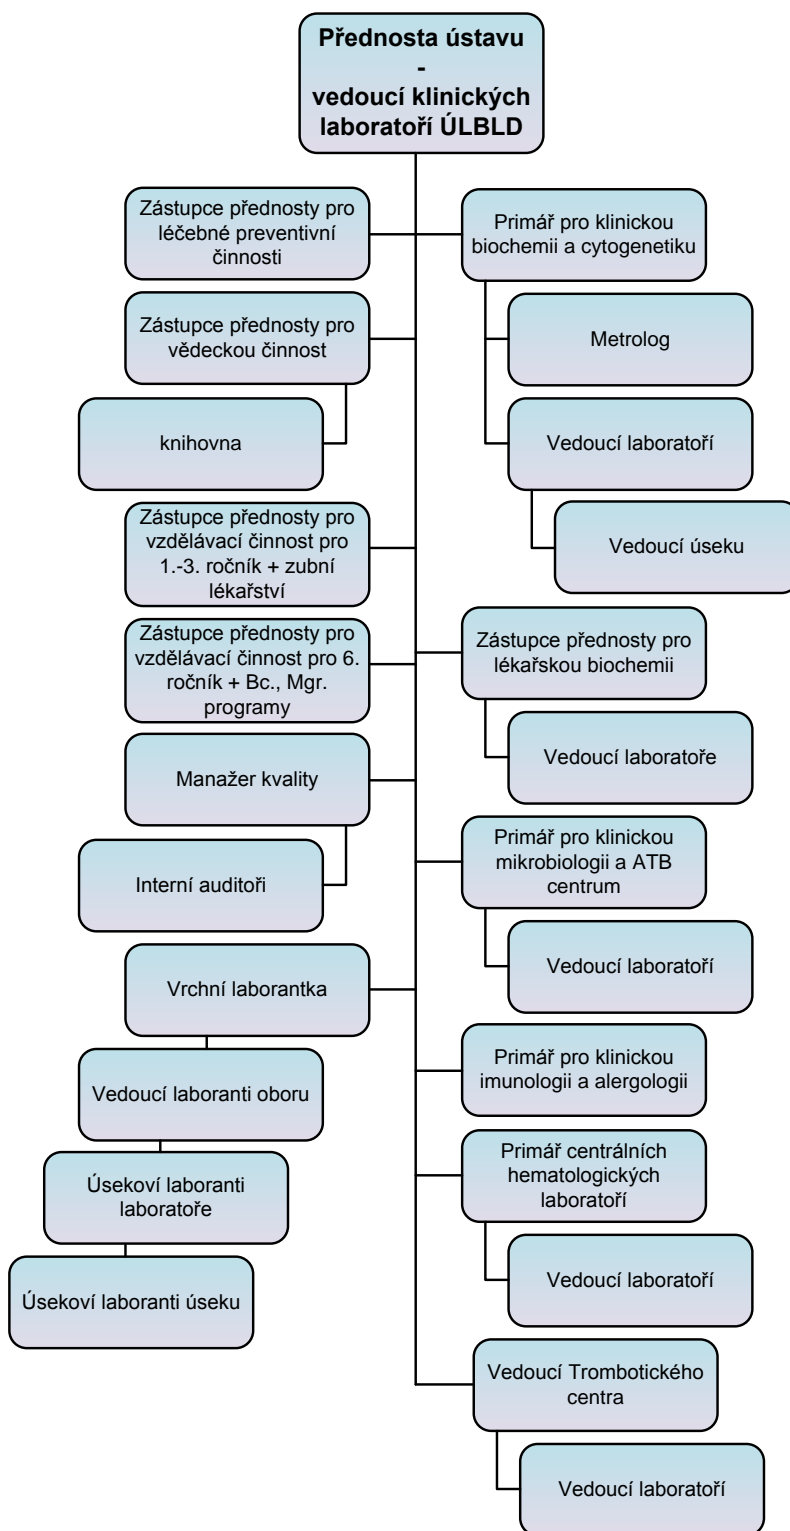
Přednosta ústavu
-
vedoucí klinických laboratoří ÚLBLD

Zástupce přednosty pro léčebné preventivní činnosti

Primář pro klinickou biochemii a cytogenetiku

Zástupce přednosty pro vědeckou činnost

Metrolog

knihovna

Vedoucí laboratoří

Zástupce přednosty pro vzdělávací činnost pro 1.-3. ročník + zubní lékařství

Vedoucí úseku

Zástupce přednosty pro vzdělávací činnost pro 6. ročník + Bc., Mgr. programy

Zástupce přednosty pro lékařskou biochemii

Vedoucí laboratoře

Manažer kvality

Primář pro klinickou mikrobiologii a ATB centrum

Interní auditoři

Vedoucí laboratoří

Vrchní laborantka

Vedoucí laboranti oboru

Primář pro klinickou imunologii a alergologii

Primář centrálních hematologických laboratoří

Úsekoví laboranti laboratoře

Vedoucí laboratoří

Úsekoví laboranti úseku

Vedoucí Trombotického centra

Vedoucí laboratoří